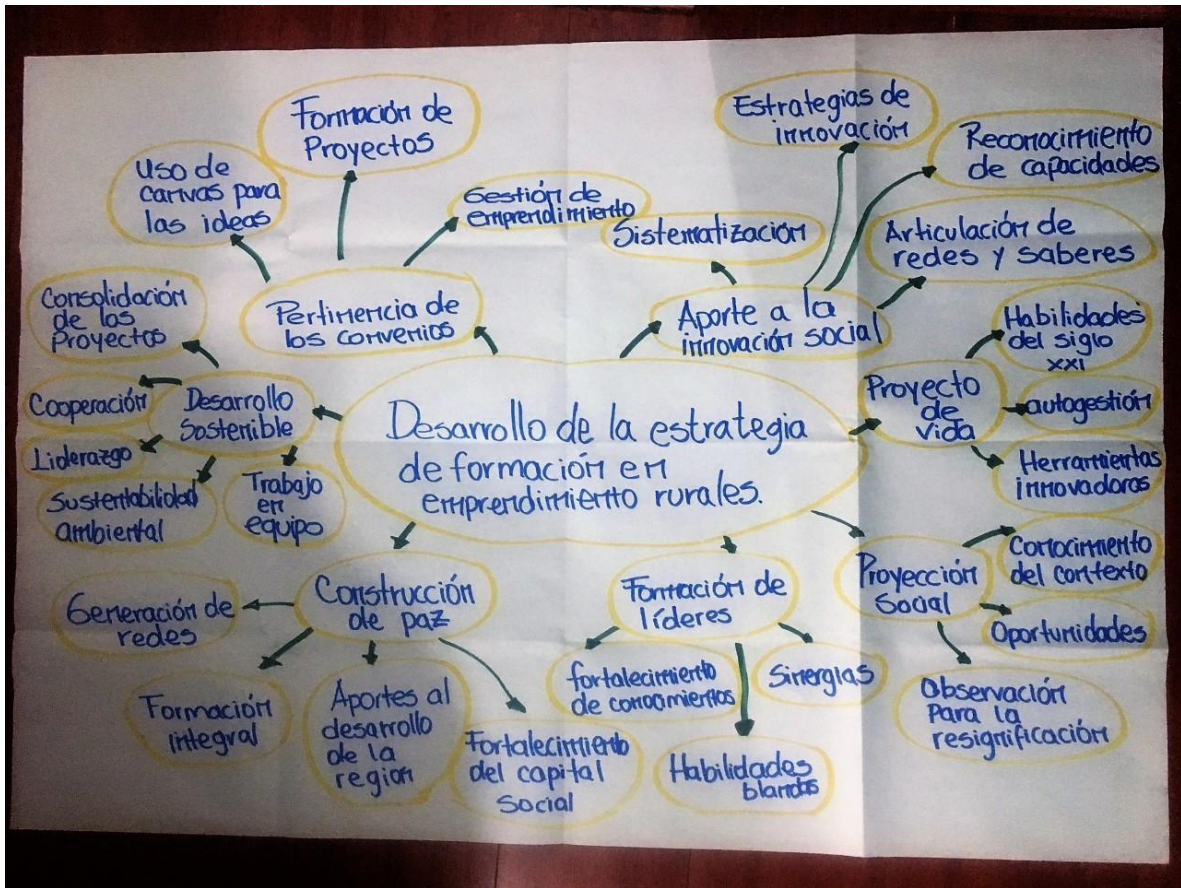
Desarrollo de la estrategia de formación en emprendimiento rurales.

Pertinencia de los convenios

Uso de canvas para las ideas

Formación de Proyectos

Gestión de emprendimiento

Consolidación de los Proyectos

Desarrollo Sostenible

Cooperación

Liderazgo

Sustentabilidad ambiental

Trabajo en equipo

Aporte a la innovación social

Sistematización

Estrategias de innovación

Reconocimiento de capacidades

Articulación de redes y saberes

Proyecto de vida

Habilidades del siglo XXI

autogestión

Herramientas innovadoras

Proyección Social

Conocimiento del contexto

Oportunidades

Observación para la resignificación

Construcción de paz

Generación de redes

Formación integral

Aportes al desarrollo de la region

Fortalecimiento del capital social

Formación de líderes

fortalecimiento de conocimientos

Sinergias

Habilidades blandas